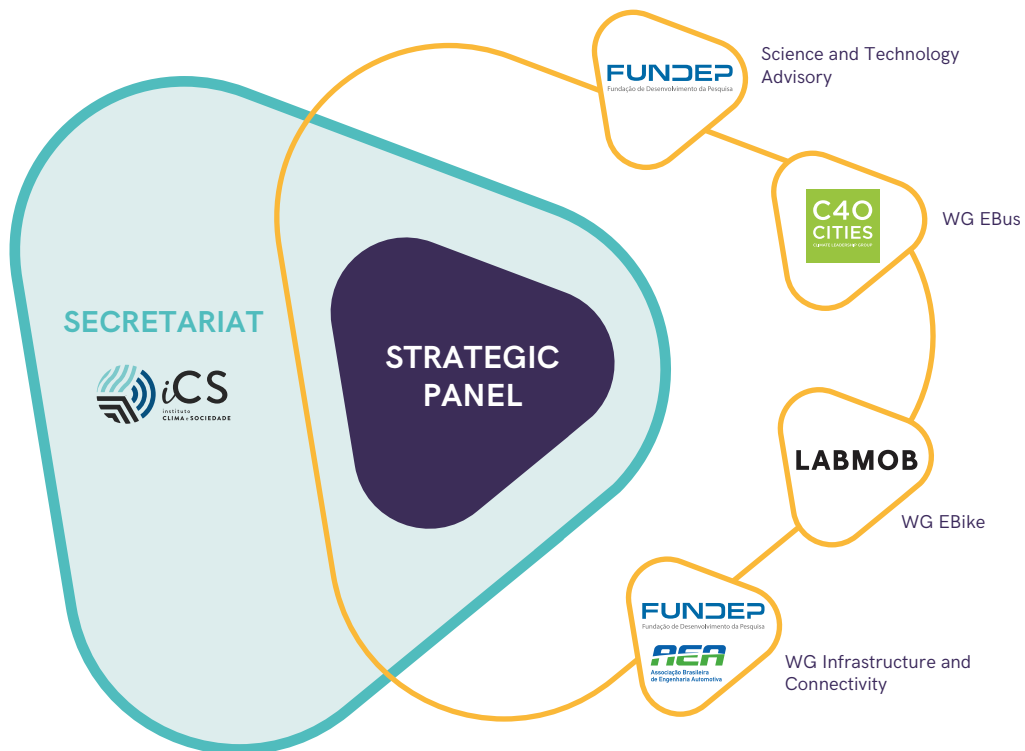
SECRETARIAT

iCS
instituto
CLIMA e SOCIEDADE

STRATEGIC PANEL

FUNDEP
Fundação de Desenvolvimento da Pesquisa

Science and Technology Advisory

C40 CITIES
CLIMATE LEADERSHIP GROUP

WG EBus

LABMOB

WG EBike

FUNDEP
Fundação de Desenvolvimento da Pesquisa

AEA
Associação Brasileira de Engenharia Automotiva

WG Infrastructure and Connectivity